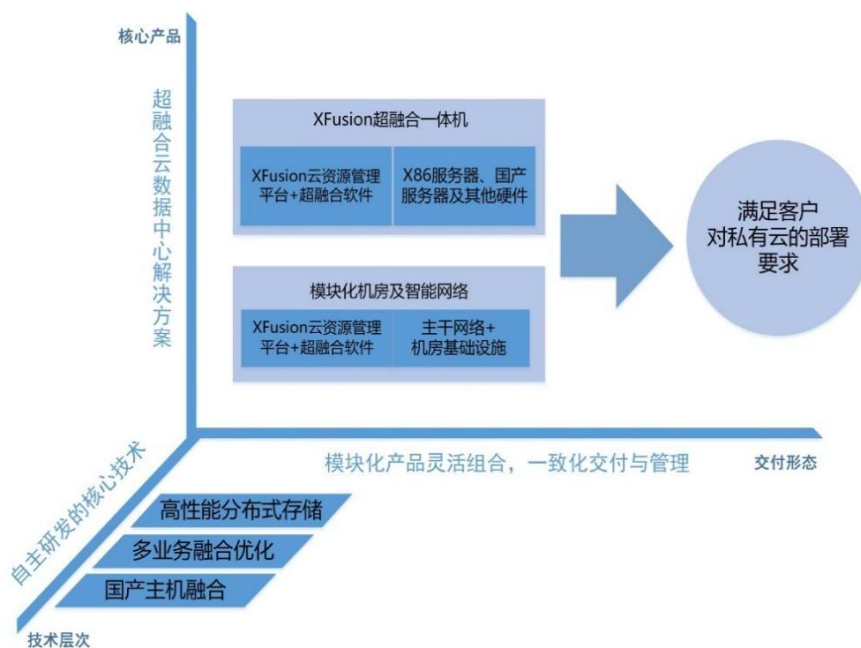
核心产品

超融合云数据中心解决方案

XFusion超融合一体机

XFusion云资源管理平台+超融合软件

X86服务器、国产服务器及其他硬件

模块化机房及智能网络

XFusion云资源管理平台+超融合软件

主干网络+机房基础设施

满足客户对私有云的部署要求

模块化产品灵活组合，一致化交付与管理

交付形态

自主研发的核心技术

高性能分布式存储

多业务融合优化

国产主机融合

技术层次